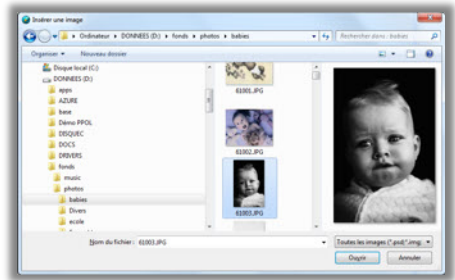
Insérer une image

« Ordinateur » DONNEES (D:) » fonds » photos » babies

Rechercher dans : babies

Organiser ▾ Nouveau dossier

Disque local (C:)
DONNEES (D:)
apps
AZURE
base
Démo PPOL
DISQUEC
DOCS
DRIVERS
fonds
music
photos
babies
Divers
ecole

61001.JPG
61002.JPG
61003.JPG

Nom du fichier : 61003.JPG

Toutes les images (*.psd;*.img;

Ouvrir

Annuler